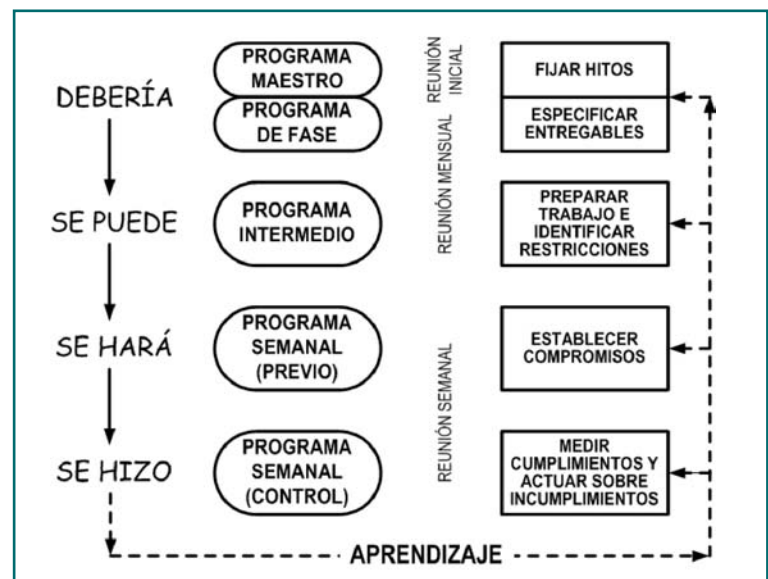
DEBERÍA

PROGRAMA MAESTRO

PROGRAMA DE FASE

REUNIÓN INICIAL

FIJAR HITOS

ESPECIFICAR ENTREGABLES

REUNIÓN MENSUAL

SE PUEDE

PROGRAMA INTERMEDIO

PREPARAR TRABAJO E IDENTIFICAR RESTRICCIONES

SE HARÁ

PROGRAMA SEMANAL (PREVIO)

REUNIÓN SEMANAL

ESTABLECER COMPROMISOS

SE HIZO

PROGRAMA SEMANAL (CONTROL)

MEDIR CUMPLIMIENTOS Y ACTUAR SOBRE INCUMPLIMIENTOS

APRENDIZAJE